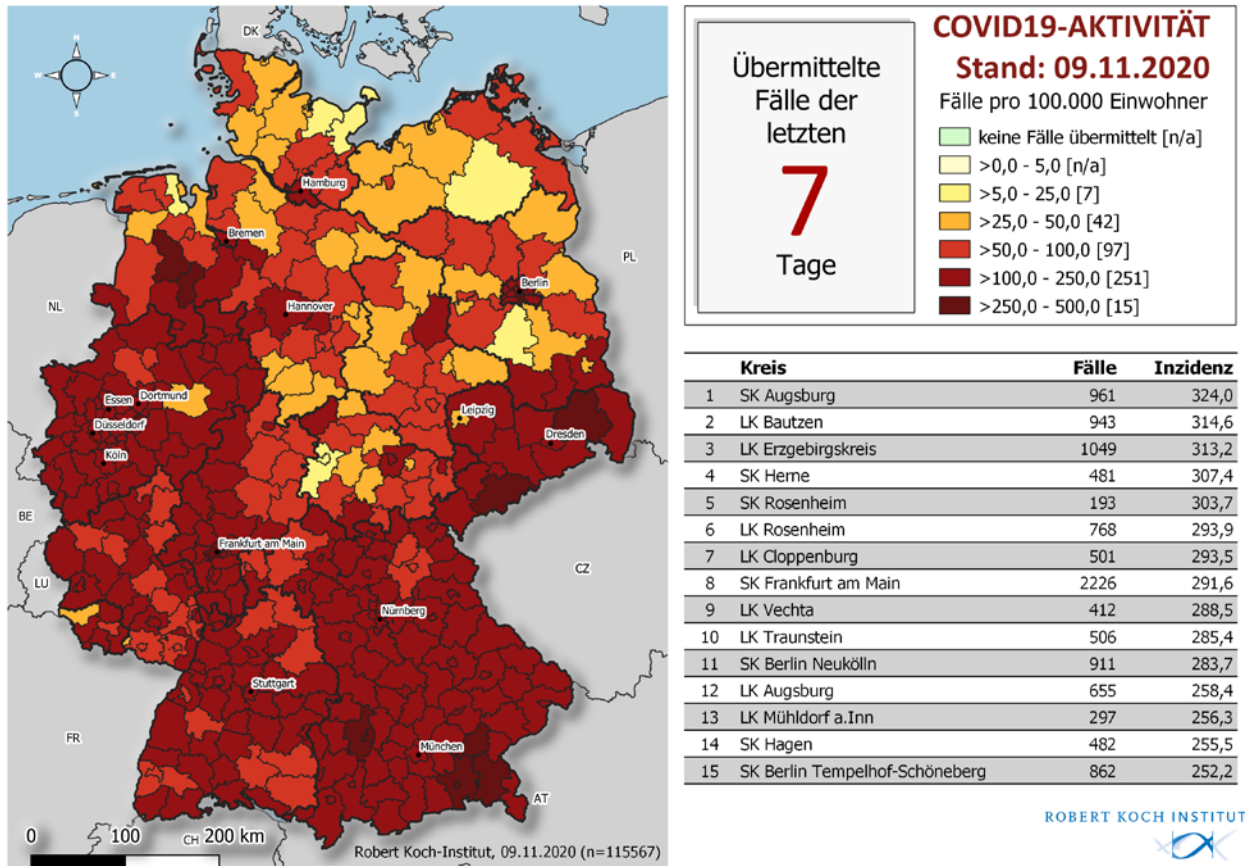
N
W E
S
DK
Hamburg
Bremen
PL
NL
Hannover
Berlin
Essen
Dortmund
Düsseldorf
Leipzig
Dresden
Köln
BE
Frankfurt am Main
CZ
LU
Nürnberg
Stuttgart
FR
München
AT
CH
0 100 200 km
Robert Koch-Institut, 09.11.2020 (n=115567)

Übermittelte Fälle der letzten
7
Tage

COVID19-AKTIVITÄT
Stand: 09.11.2020
Fälle pro 100.000 Einwohner
keine Fälle übermittelt [n/a]
>0,0 - 5,0 [n/a]
>5,0 - 25,0 [7]
>25,0 - 50,0 [42]
>50,0 - 100,0 [97]
>100,0 - 250,0 [251]
>250,0 - 500,0 [15]

| | Kreis | Fälle | Inzidenz |
|---|---|---|---|
| 1 | SK Augsburg | 961 | 324,0 |
| 2 | LK Bautzen | 943 | 314,6 |
| 3 | LK Erzgebirgskreis | 1049 | 313,2 |
| 4 | SK Herne | 481 | 307,4 |
| 5 | SK Rosenheim | 193 | 303,7 |
| 6 | LK Rosenheim | 768 | 293,9 |
| 7 | LK Cloppenburg | 501 | 293,5 |
| 8 | SK Frankfurt am Main | 2226 | 291,6 |
| 9 | LK Vechta | 412 | 288,5 |
| 10 | LK Traunstein | 506 | 285,4 |
| 11 | SK Berlin Neukölln | 911 | 283,7 |
| 12 | LK Augsburg | 655 | 258,4 |
| 13 | LK Mühldorf a.Inn | 297 | 256,3 |
| 14 | SK Hagen | 482 | 255,5 |
| 15 | SK Berlin Tempelhof-Schöneberg | 862 | 252,2 |

ROBERT KOCH INSTITUT